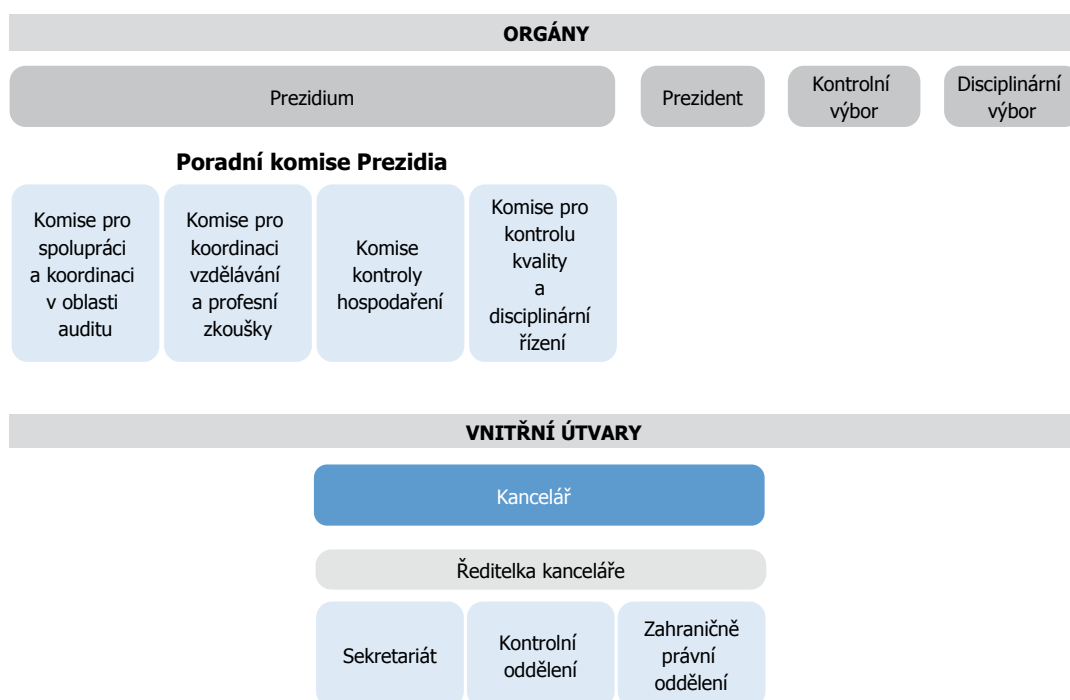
ORGÁNY

Prezidium

Prezident

Kontrolní výbor

Disciplinární výbor

Poradní komise Prezidia

Komise pro spolupráci a koordinaci v oblasti auditu

Komise pro koordinaci vzdělávání a profesní zkoušky

Komise kontroly hospodaření

Komise pro kontrolu kvality a disciplinární řízení

VNITŘNÍ ÚTVARY

Kancelář

Ředitelka kanceláře

Sekretariát

Kontrolní oddělení

Zahraničně právní oddělení